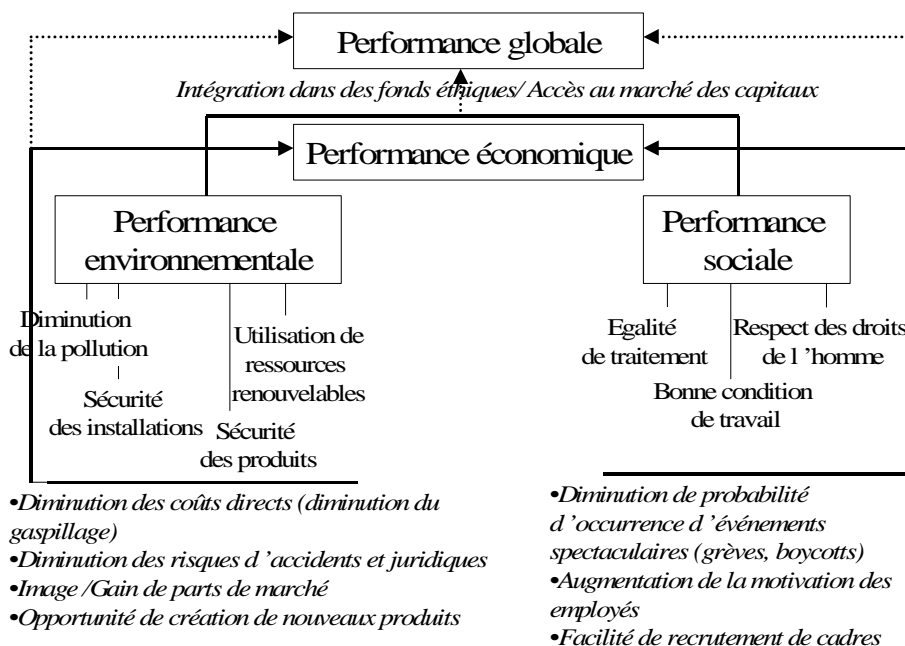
Performance globale

Intégration dans des fonds éthiques/ Accès au marché des capitaux

Performance économique

Performance environnementale

Diminution de la pollution

Sécurité des installations

Utilisation de ressources renouvelables

Sécurité des produits

Performance sociale

Egalité de traitement

Respect des droits de l 'homme

Bonne condition de travail

•Diminution des coûts directs (diminution du gaspillage)
•Diminution des risques d 'accidents et juridiques
•Image /Gain de parts de marché
•Opportunité de création de nouveaux produits

•Diminution de probabilité d 'occurrence d 'événements spectaculaires (grèves, boycotts)
•Augmentation de la motivation des employés
•Facilité de recrutement de cadres